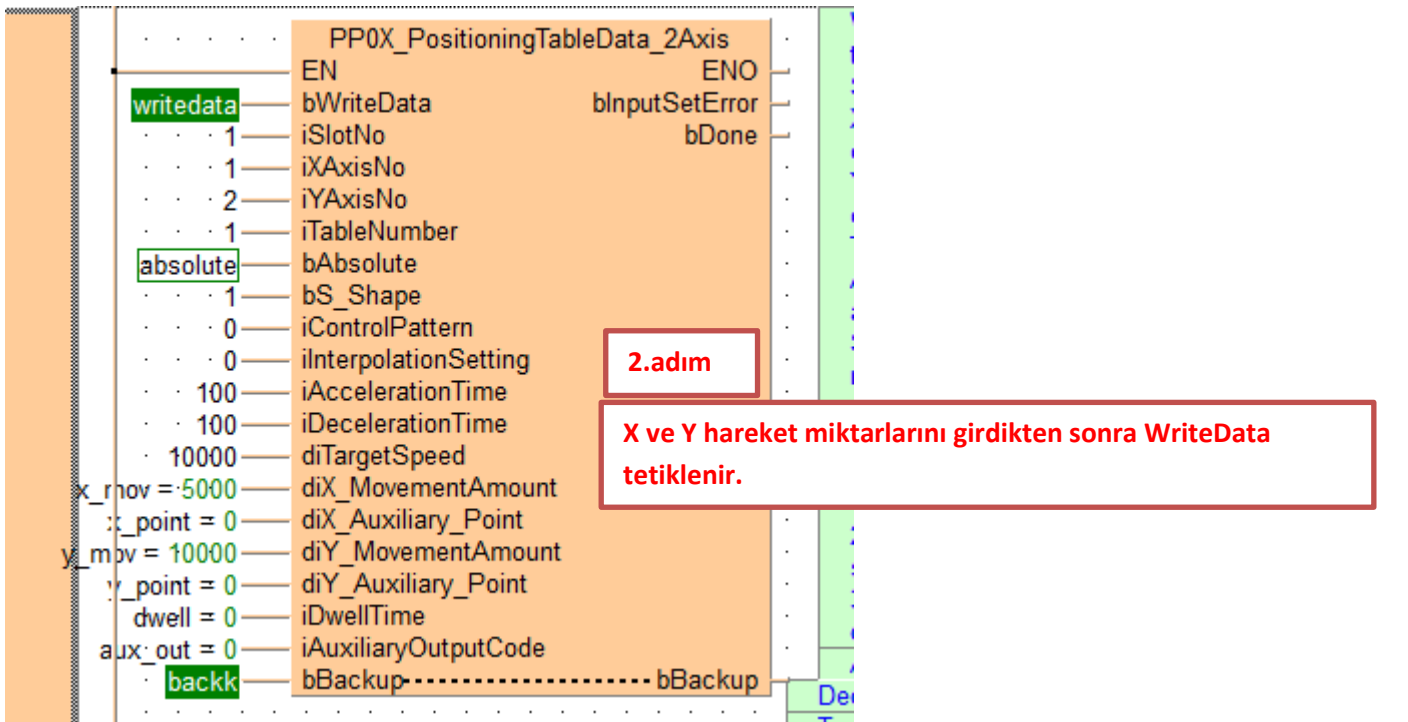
PP0X_PositioningTableData_2Axis

EN
ENO
writedata
bWriteData
bInputSetError
1
iSlotNo
bDone
1
iXAxisNo
2
iYAxisNo
1
iTableNumber
absolute
bAbsolute
1
bS_Shape
0
iControlPattern
0
iInterpolationSetting
100
iAccelerationTime
100
iDecelerationTime
10000
diTargetSpeed
x_mov = 5000
diX_MovementAmount
x_point = 0
diX_Auxiliary_Point
y_mov = 10000
diY_MovementAmount
y_point = 0
diY_Auxiliary_Point
dwell = 0
iDwellTime
aux_out = 0
iAuxiliaryOutputCode
backk
bBackup
bBackup

2.adım

X ve Y hareket miktarlarını girdikten sonra WriteData tetiklenir.

Dec